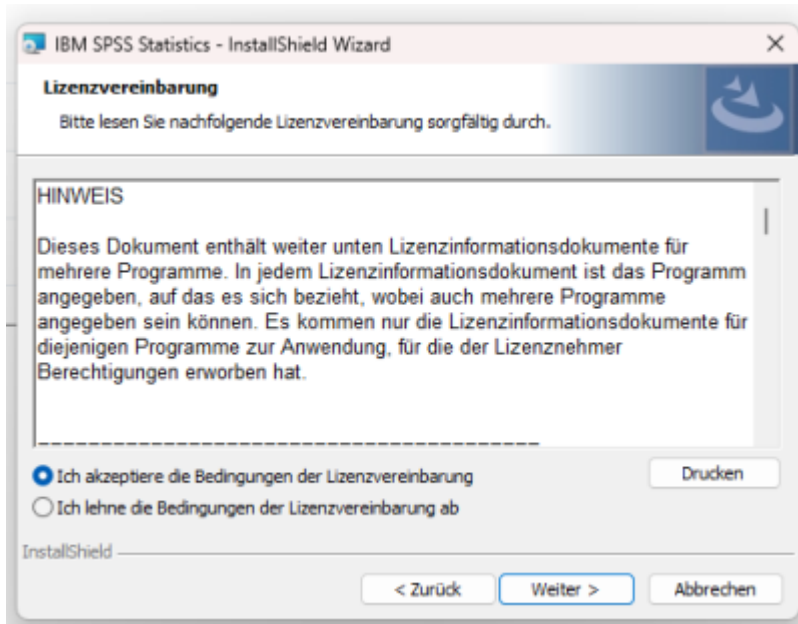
IBM SPSS Statistics - InstallShield Wizard

×

Lizenzvereinbarung

Bitte lesen Sie nachfolgende Lizenzvereinbarung sorgfältig durch.

HINWEIS

Dieses Dokument enthält weiter unten Lizenzinformationsdokumente für mehrere Programme. In jedem Lizenzinformationsdokument ist das Programm angegeben, auf das es sich bezieht, wobei auch mehrere Programme angegeben sein können. Es kommen nur die Lizenzinformationsdokumente für diejenigen Programme zur Anwendung, für die der Lizenznehmer Berechtigungen erworben hat.

----------------------------------------

Ich akzeptiere die Bedingungen der Lizenzvereinbarung

Drucken

Ich lehne die Bedingungen der Lizenzvereinbarung ab

InstallShield

< Zurück

Weiter >

Abbrechen